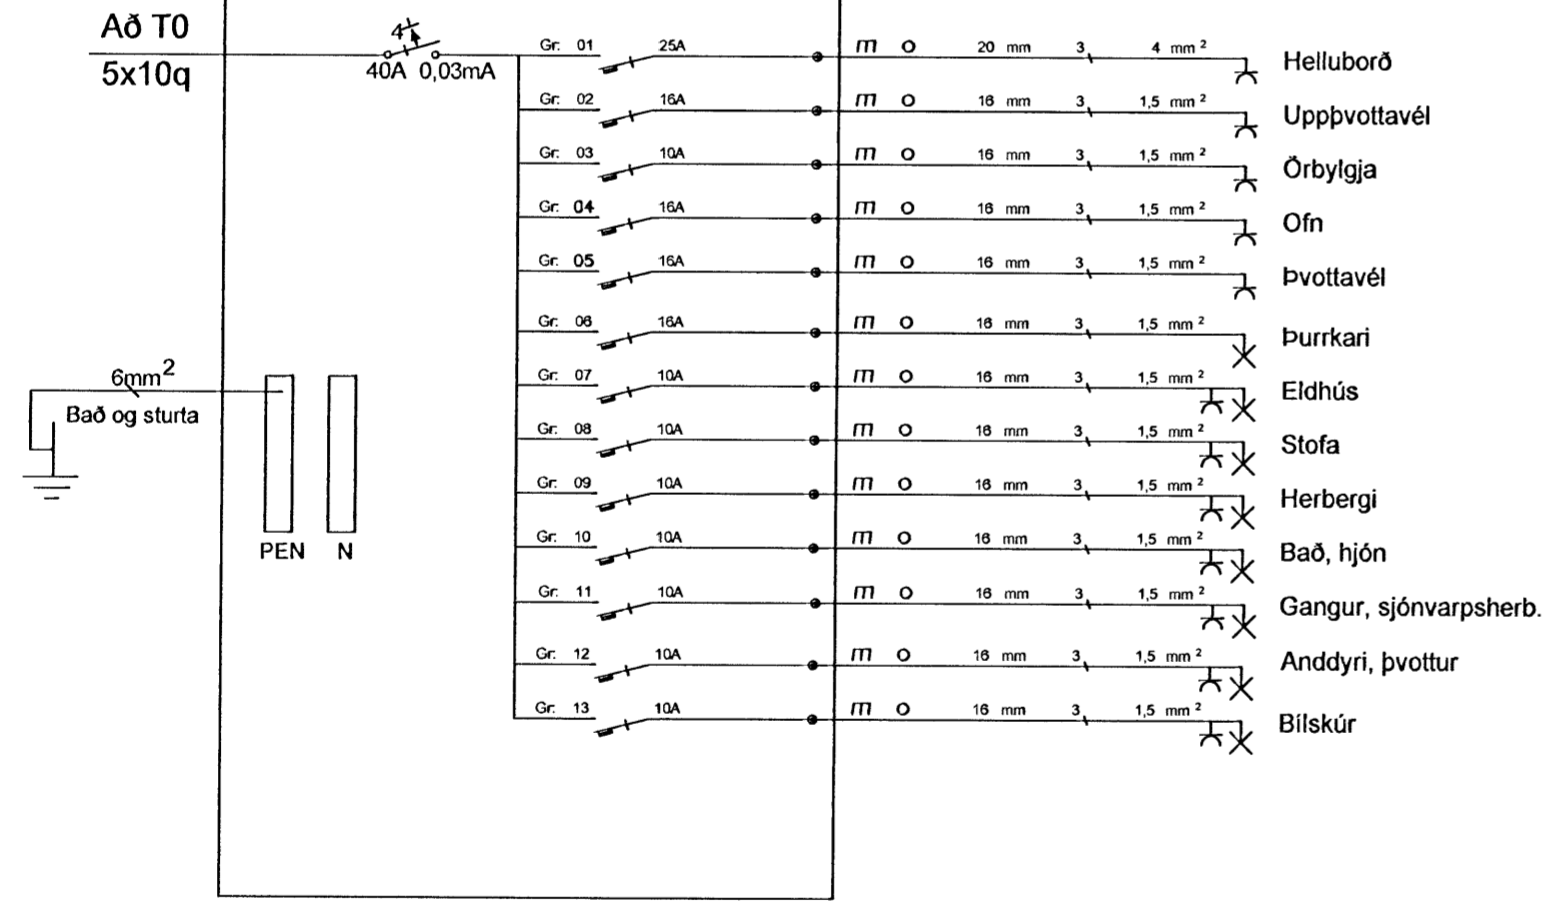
Að T0
5x10q
4
40A 0,03mA
6mm$^2$
Bað og sturta
PEN N

| | | | | | | | |
|---|---|---|---|---|---|---|---|
| Gr. 01 | 25A | m | o | 20 mm | 3 | 4 mm$^2$ | Helluborð |
| Gr. 02 | 16A | m | o | 16 mm | 3 | 1,5 mm$^2$ | Uppþvottavél |
| Gr. 03 | 10A | m | o | 16 mm | 3 | 1,5 mm$^2$ | Örbylgja |
| Gr. 04 | 16A | m | o | 16 mm | 3 | 1,5 mm$^2$ | Ofn |
| Gr. 05 | 16A | m | o | 16 mm | 3 | 1,5 mm$^2$ | Þvottavél |
| Gr. 06 | 16A | m | o | 16 mm | 3 | 1,5 mm$^2$ | Þurrkari |
| Gr. 07 | 10A | m | o | 16 mm | 3 | 1,5 mm$^2$ | Eldhús |
| Gr. 08 | 10A | m | o | 16 mm | 3 | 1,5 mm$^2$ | Stofa |
| Gr. 09 | 10A | m | o | 16 mm | 3 | 1,5 mm$^2$ | Herbergi |
| Gr. 10 | 10A | m | o | 16 mm | 3 | 1,5 mm$^2$ | Bað, hjón |
| Gr. 11 | 10A | m | o | 16 mm | 3 | 1,5 mm$^2$ | Gangur, sjónvarpsherb. |
| Gr. 12 | 10A | m | o | 16 mm | 3 | 1,5 mm$^2$ | Anddyri, þvottur |
| Gr. 13 | 10A | m | o | 16 mm | 3 | 1,5 mm$^2$ | Bílskúr |